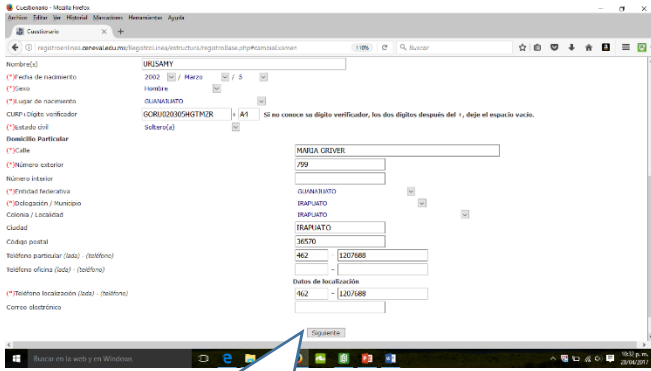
Cuestionario - Mozilla Firefox
Archivo Editar Ver Historial Marcadores Herramientas Ayuda
Cuestionario
registroenlinea.conevyt.edu.mx/Registro/Linea/estructura/registroBase.php#comunicacion
110%
Buscar

Nombre(s) URISAMY
(*)Fecha de nacimiento 2002 / Marzo / 5
(*)Sexo Hombre
(*)Lugar de nacimiento GUANAJUATO
CURP+Dígito verificador GORU020305HGTMZR + A1 Si no conoce su dígito verificador, los dos dígitos después del +, deje el espacio vacío.
(*)Estado civil Soltero(a)
Domicilio Particular
(*)Calle MARIA GRIVER
(*)Número exterior 799
Número interior
(*)Entidad federativa GUANAJUATO
(*)Delegación / Municipio IRAPUATO
Colonia / Localidad IRAPUATO
Ciudad IRAPUATO
Código postal 36570
Teléfono particular (lada) - (teléfono) 462 - 1207688
Teléfono oficina (lada) - (teléfono) -
Datos de localización
(*)Teléfono localización (lada) - (teléfono) 462 - 1207688
Correo electrónico

Siguiente

Buscar en la web y en Windows
10:52 p. m.
20/04/2017